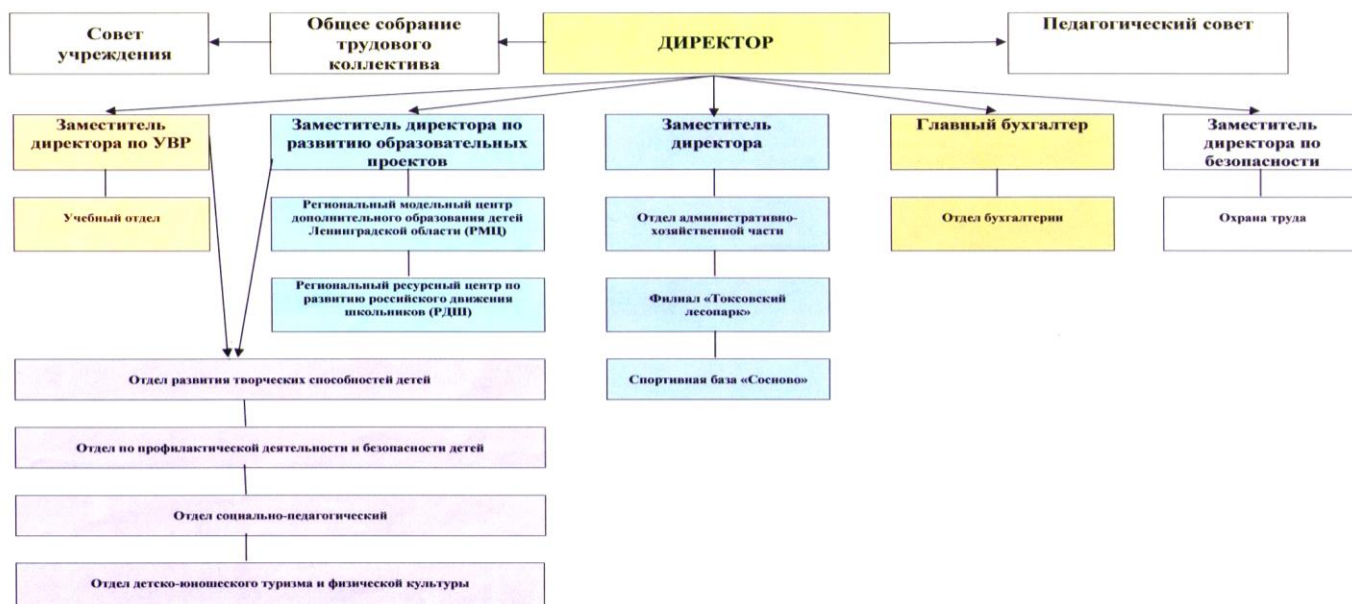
Совет учреждения

Общее собрание трудового коллектива

ДИРЕКТОР

Педагогический совет

Заместитель директора по УВР

Учебный отдел

Заместитель директора по развитию образовательных проектов

Региональный модельный центр дополнительного образования детей Ленинградской области (РМЦ)

Региональный ресурсный центр по развитию российского движения школьников (РДШ)

Заместитель директора

Отдел административно-хозяйственной части

Филиал «Токсовский лесопарк»

Спортивная база «Сосново»

Главный бухгалтер

Отдел бухгалтерии

Заместитель директора по безопасности

Охрана труда

Отдел развития творческих способностей детей

Отдел по профилактической деятельности и безопасности детей

Отдел социально-педагогический

Отдел детско-юношеского туризма и физической культуры